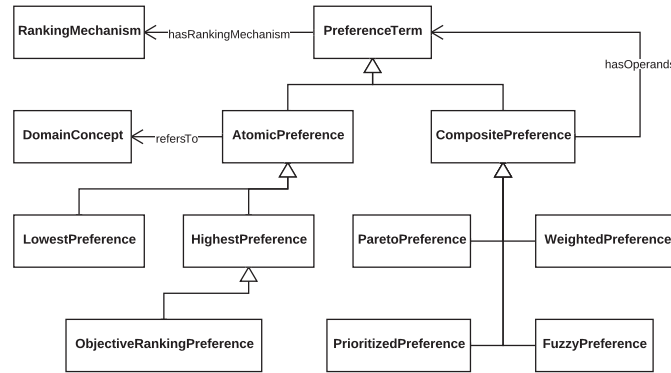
RankingMechanism
hasRankingMechanism
PreferenceTerm
hasOperands
DomainConcept
refersTo
AtomicPreference
CompositePreference
LowestPreference
HighestPreference
ParetoPreference
WeightedPreference
ObjectiveRankingPreference
PrioritizedPreference
FuzzyPreference